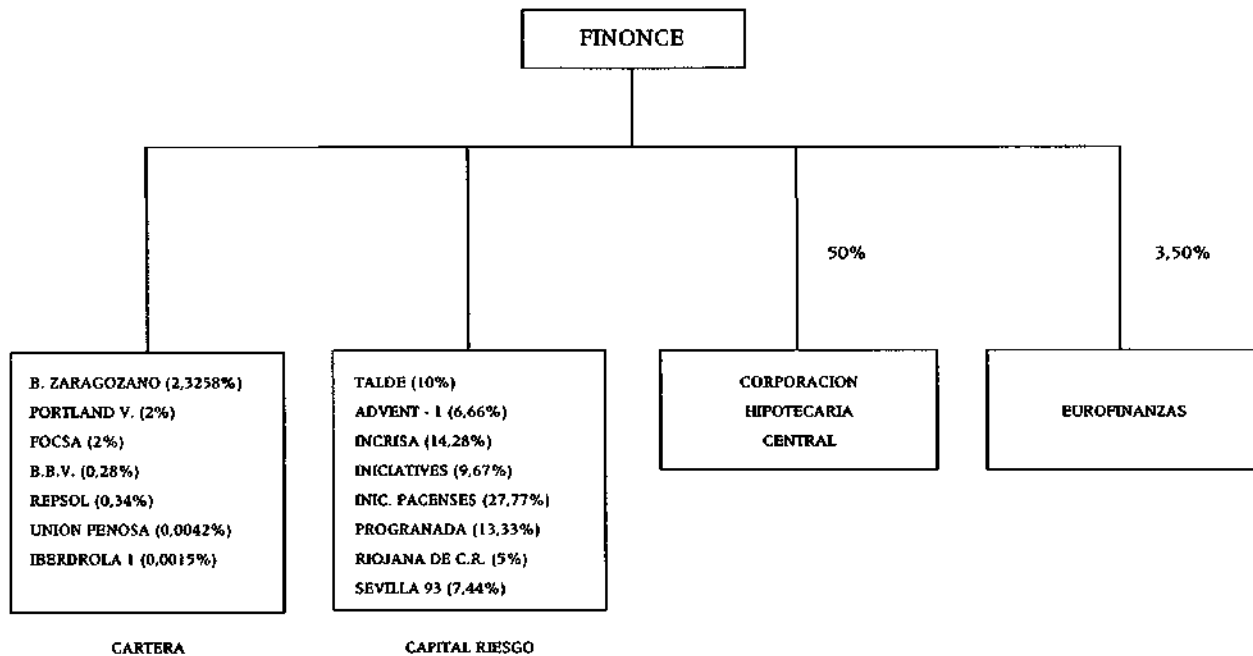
FINONCE

50%

3,50%

B. ZARAGOZANO (2,3258%)
PORTLAND V. (2%)
FOCSA (2%)
B.B.V. (0,28%)
REPSOL (0,34%)
UNION FENOSA (0,0042%)
IBERDROLA I (0,0015%)

TALDE (10%)
ADVENT - I (6,66%)
INCRISA (14,28%)
INICIATIVES (9,67%)
INIC. PACENSES (27,77%)
PROGRANADA (13,33%)
RIOJANA DE C.R. (5%)
SEVILLA 93 (7,44%)

CORPORACION HIPOTECARIA CENTRAL

EUROFINANZAS

CARTERA

CAPITAL RIESGO